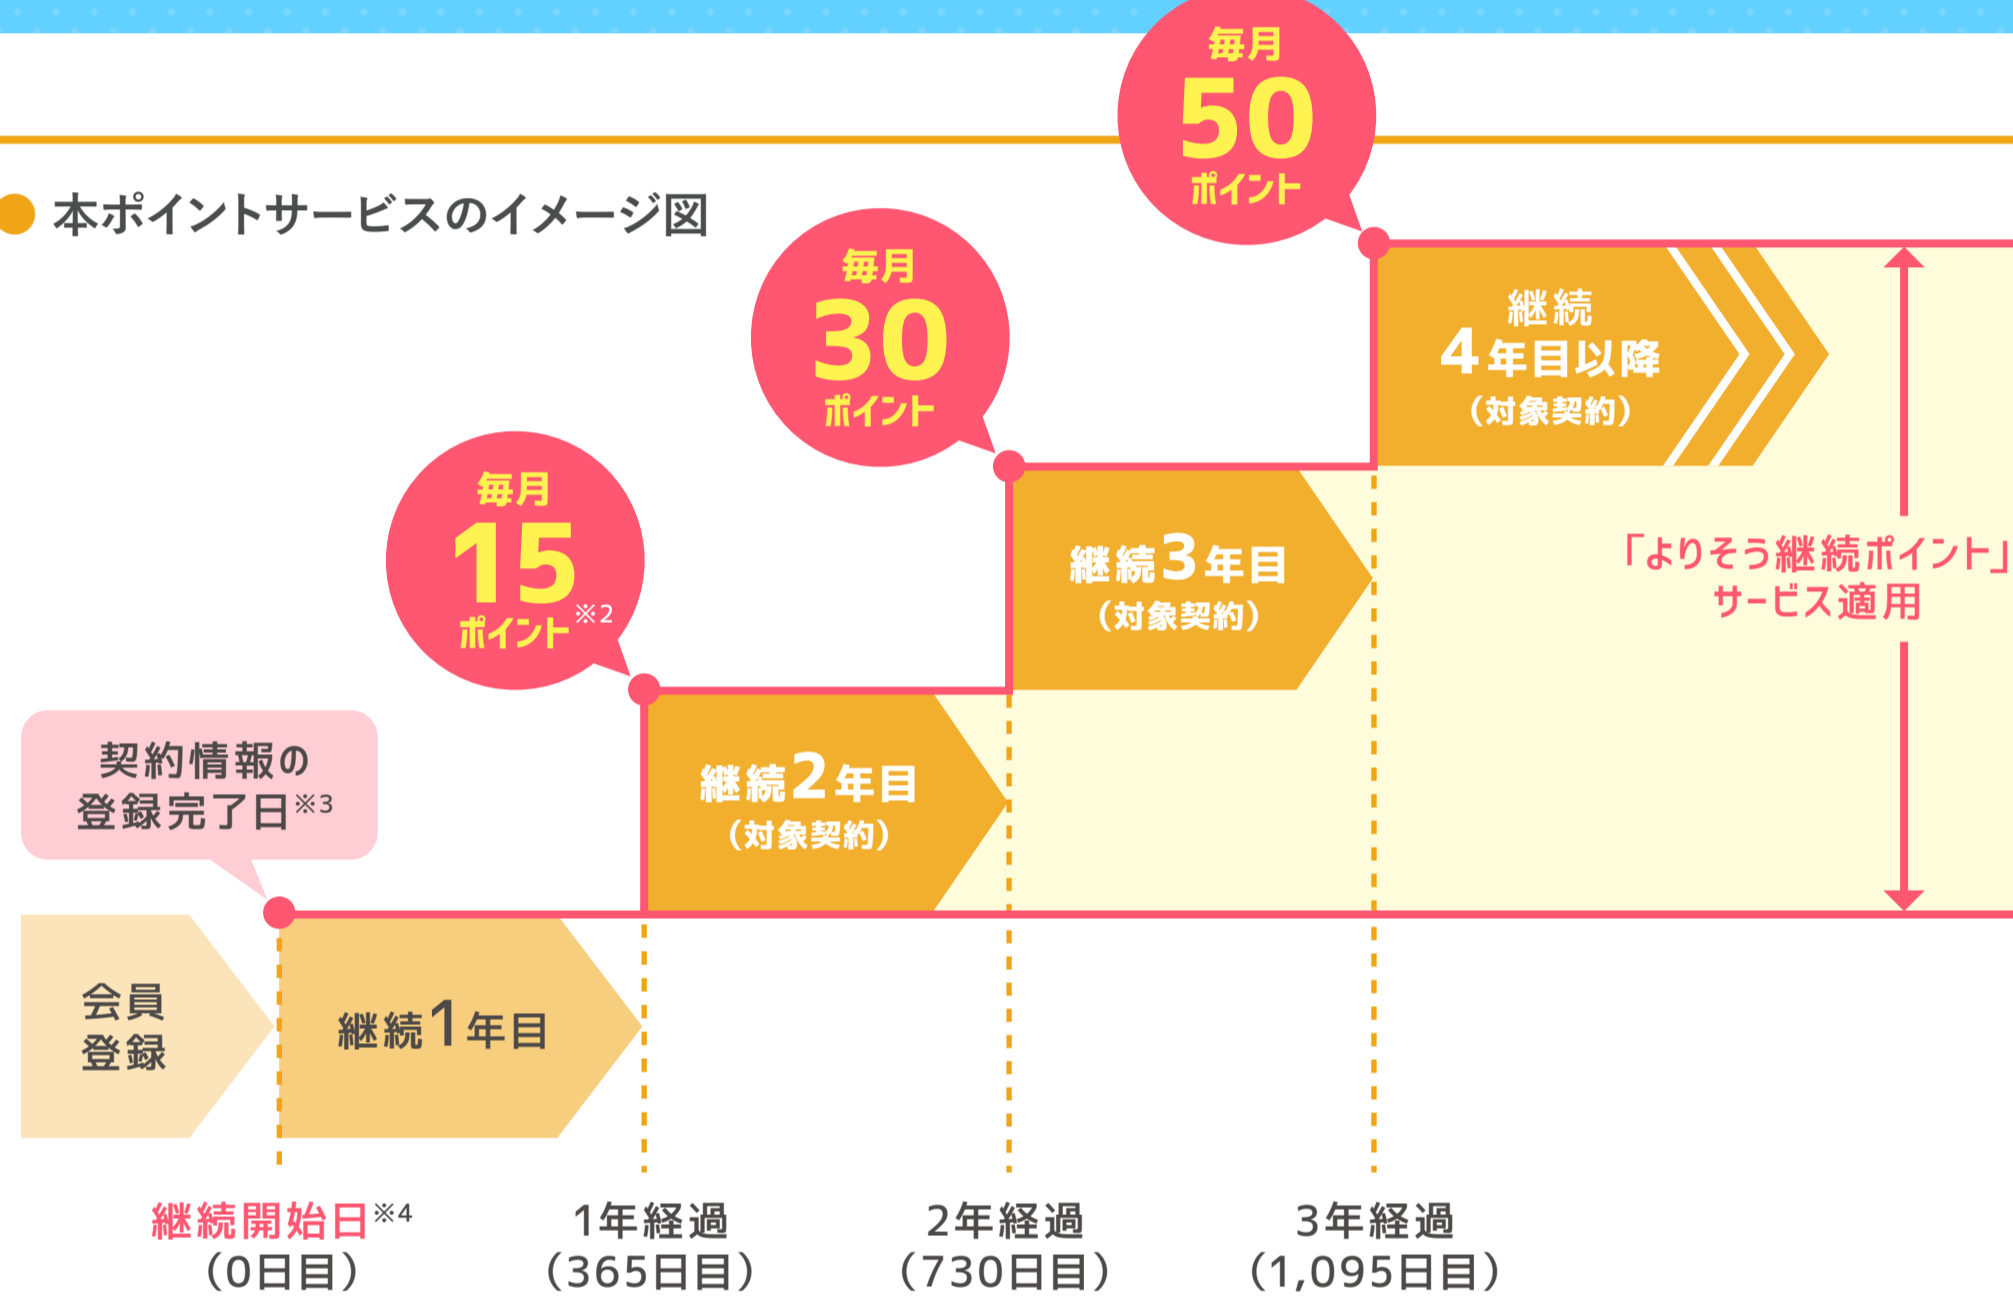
本ポイントサービスのイメージ図

毎月
50
ポイント

毎月
30
ポイント

毎月
15
ポイント※2

継続
4年目以降
（対象契約）

継続3年目
（対象契約）

継続2年目
（対象契約）

「よりそう継続ポイント」
サービス適用

契約情報の
登録完了日※3

会員
登録

継続1年目

継続開始日※4
（0日目）

1年経過
（365日目）

2年経過
（730日目）

3年経過
（1,095日目）